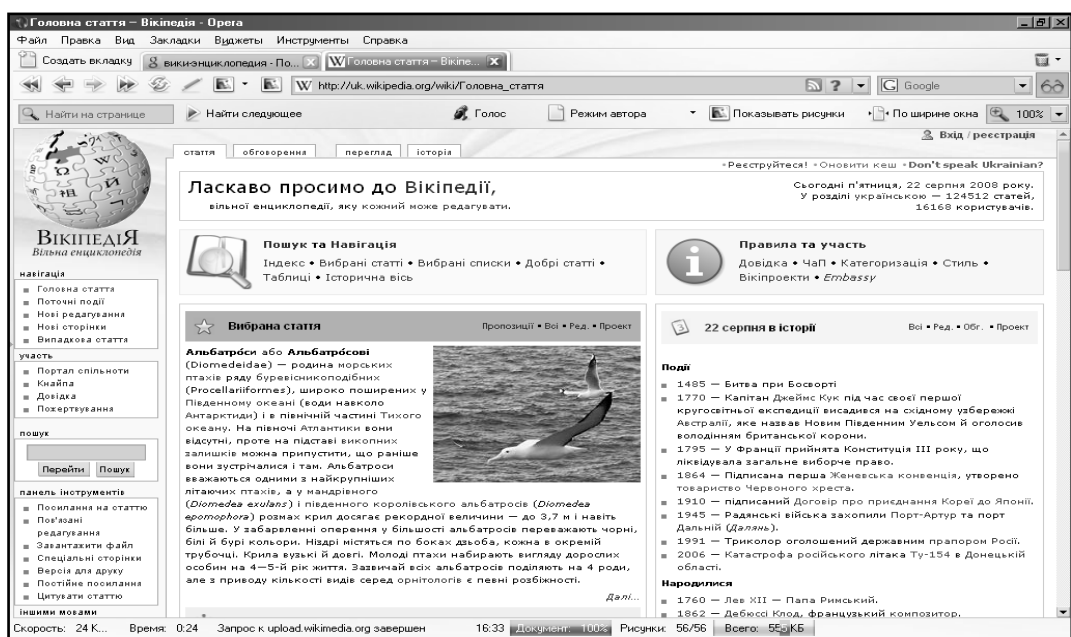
Головна стаття — Вікіпедія - Opera

Файл Правка Вид Закладки Виджеты Инструменты Справка

Создать вкладку | вики-энциклопедия - По... | Головна стаття — Вікіпе...

http://uk.wikipedia.org/wiki/Головна_стаття

Google

Найти на странице | Найти следующее | Голос | Режим автора | Показывать рисунки | По ширине окна | 100%

Вхід / реєстрація

стаття | обговорення | перегляд | історія

• Реєструйтеся! • Оновити кеш • Don't speak Ukrainian?

Ласкаво просимо до Вікіпедії,
вільної енциклопедії, яку кожний може редагувати.

Сьогодні п'ятниця, 22 серпня 2008 року.
У розділі українською — 124512 статей,
16168 користувачів.

ВікіпедіЯ
Вільна енциклопедія

навігація
■ Головна стаття
■ Поточні події
■ Нові редагування
■ Нові сторінки
■ Випадкова стаття

участь
■ Портал спільноти
■ Кнайпа
■ Довідка
■ Пожертвування

пошук
Перейти | Пошук

панель інструментів
■ Посилання на статтю
■ Пов'язані редагування
■ Завантажити файл
■ Спеціальні сторінки
■ Версія для друку
■ Постійне посилання
■ Цитувати статтю

іншими мовами

Пошук та Навігація
Індекс • Вибрані статті • Вибрані списки • Добрі статті • Таблиці • Історична вісь

Правила та участь
Довідка • ЧаП • Категоризація • Стиль • Вікіпроекти • Embassy

Вибрана стаття
Пропозиції • Всі • Ред. • Проект

Альбатро́си або Альбатро́сові (Diomedeidae) — родина морських птахів ряду буревісникоподібних (Procellariiformes), широко поширених у Південному океані (води навколо Антарктиди) і в північній частині Тихого океану. На півночі Атлантики вони відсутні, проте на підставі викопних залишків можна припустити, що раніше вони зустрічалися і там. Альбатроси вважаються одними з найкрупніших літаючих птахів, а у мандрівного (Diomedea exulans) і південного королівського альбатросів (Diomedea epomophora) розмах крил досягає рекордної величини — до 3,7 м і навіть більше. У забарвленні оперення у більшості альбатросів переважають чорні, білі й бурі кольори. Ніздрі містяться по боках дзьоба, кожна в окремій трубочці. Крила вузькі й довгі. Молоді птахи набирають вигляду дорослих особин на 4—5-й рік життя. Зазвичай всіх альбатросів поділяють на 4 роди, але з приводу кількості видів серед орнітологів є певні розбіжності.

Далі...

22 серпня в історії
Всі • Ред. • Обг. • Проект

Події
■ 1485 — Битва при Босворті
■ 1770 — Капітан Джеймс Кук під час своєї першої кругосвітньої експедиції висадився на східному узбережжі Австралії, яке назвав Новим Південним Уельсом й оголосив володінням британської корони.
■ 1795 — У Франції прийнята Конституція III року, що ліквідувала загальне виборче право.
■ 1864 — Підписана перша Женевська конвенція, утворено товариство Червоного хреста.
■ 1910 — підписаний Договір про приєднання Кореї до Японії.
■ 1945 — Радянські війська захопили Порт-Артур та порт Дальній (Далянь).
■ 1991 — Триколор оголошений державним прапором Росії.
■ 2006 — Катастрофа російського літака Ту-154 в Донецькій області.

Народилися
■ 1760 — Лев XII — Папа Римський.
■ 1862 — Дебюссі Клод, французький композитор.

Скорость: 24 К... Время: 0:24 Запрос к upload.wikimedia.org завершен 16:33 Документ: 100% Рисунки: 56/56 Всего: 55 КБ